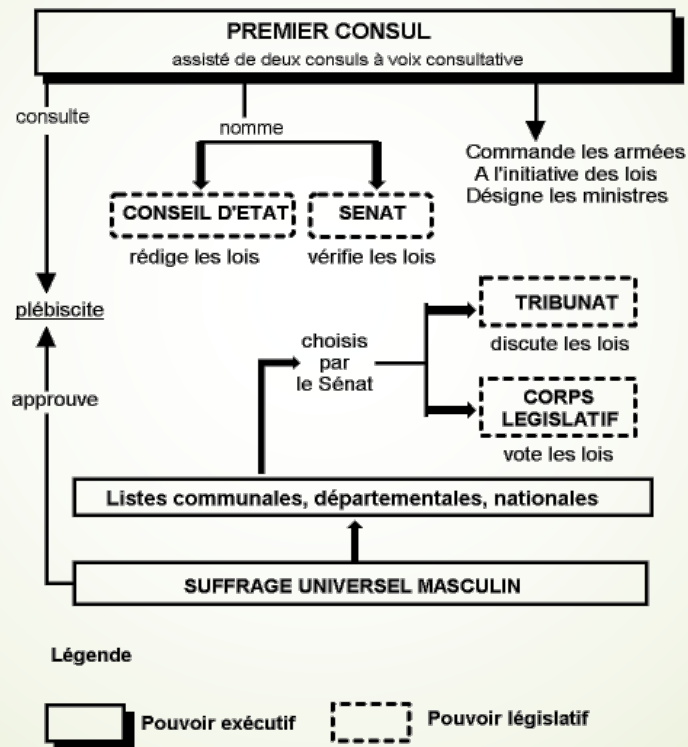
PREMIER CONSUL
assisté de deux consuls à voix consultative

consulte

nomme

Commande les armées
A l'initiative des lois
Désigne les ministres

CONSEIL D'ETAT
rédige les lois

SENAT
vérifie les lois

plébiscite

TRIBUNAT
discute les lois

choisis par le Sénat

approuve

CORPS LEGISLATIF
vote les lois

Listes communales, départementales, nationales

SUFFRAGE UNIVERSEL MASCULIN

Légende

Pouvoir exécutif

Pouvoir législatif